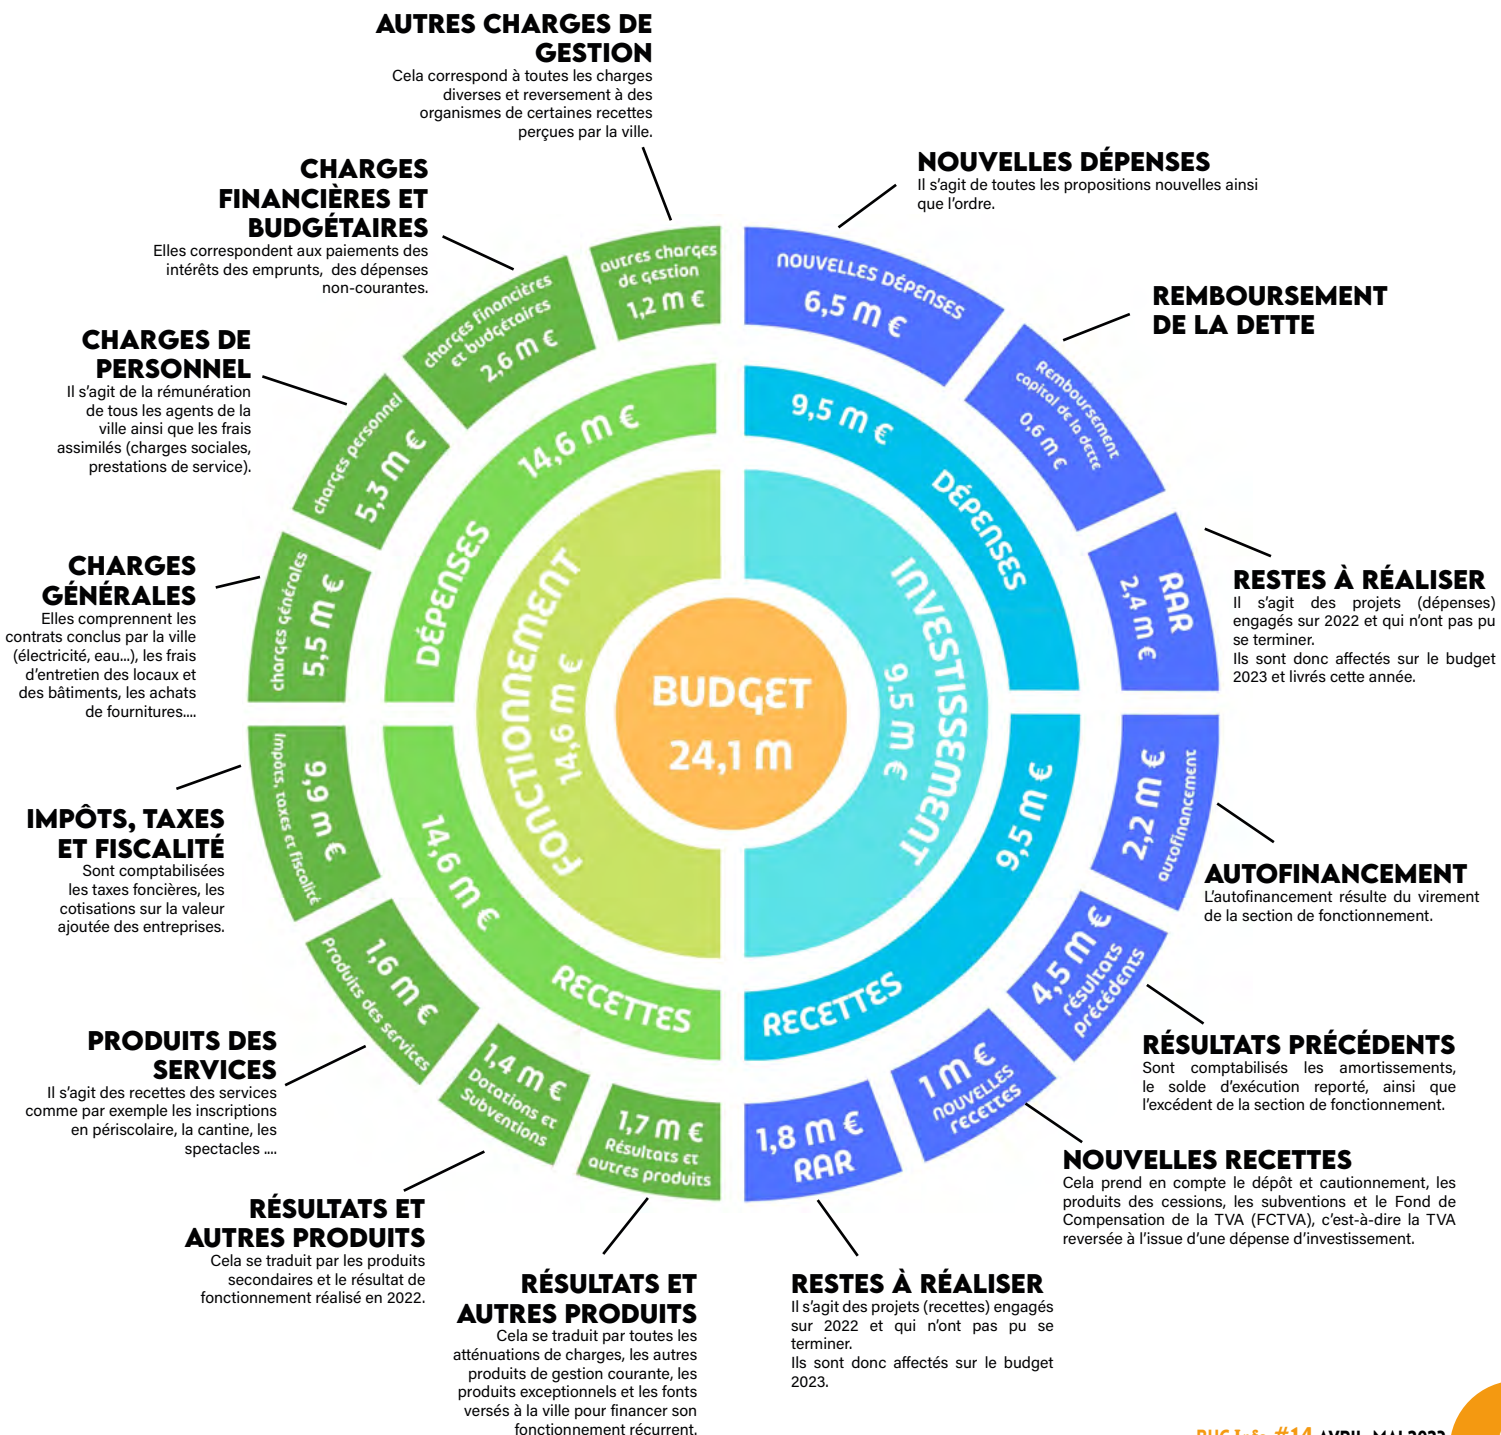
AUTRES CHARGES DE GESTION
Cela correspond à toutes les charges diverses et reversement à des organismes de certaines recettes perçues par la ville.

CHARGES FINANCIÈRES ET BUDGÉTAIRES
Elles correspondent aux paiements des intérêts des emprunts, des dépenses non-courantes.

CHARGES DE PERSONNEL
Il s'agit de la rémunération de tous les agents de la ville ainsi que les frais assimilés (charges sociales, prestations de service).

CHARGES GÉNÉRALES
Elles comprennent les contrats conclus par la ville (électricité, eau...), les frais d'entretien des locaux et des bâtiments, les achats de fournitures....

IMPÔTS, TAXES ET FISCALITÉ
Sont comptabilisées les taxes foncières, les cotisations sur la valeur ajoutée des entreprises.

PRODUITS DES SERVICES
Il s'agit des recettes des services comme par exemple les inscriptions en périscolaire, la cantine, les spectacles ....

RÉSULTATS ET AUTRES PRODUITS
Cela se traduit par les produits secondaires et le résultat de fonctionnement réalisé en 2022.

RÉSULTATS ET AUTRES PRODUITS
Cela se traduit par toutes les atténuations de charges, les autres produits de gestion courante, les produits exceptionnels et les fonts versés à la ville pour financer son fonctionnement récurrent.

RESTES À RÉALISER
Il s'agit des projets (recettes) engagés sur 2022 et qui n'ont pas pu se terminer.
Ils sont donc affectés sur le budget 2023.

NOUVELLES RECETTES
Cela prend en compte le dépôt et cautionnement, les produits des cessions, les subventions et le Fond de Compensation de la TVA (FCTVA), c'est-à-dire la TVA reversée à l'issue d'une dépense d'investissement.

RÉSULTATS PRÉCÉDENTS
Sont comptabilisés les amortissements, le solde d'exécution reporté, ainsi que l'excédent de la section de fonctionnement.

AUTOFINANCEMENT
L'autofinancement résulte du virement de la section de fonctionnement.

RESTES À RÉALISER
Il s'agit des projets (dépenses) engagés sur 2022 et qui n'ont pas pu se terminer.
Ils sont donc affectés sur le budget 2023 et livrés cette année.

REMBOURSEMENT DE LA DETTE

NOUVELLES DÉPENSES
Il s'agit de toutes les propositions nouvelles ainsi que l'ordre.

autres charges de gestion 1,2 m €
charges financières et budgétaires 2,6 m €
charges personnel 5,3 m €
charges générales 5,5 m €
Impôts, taxes et fiscalité 9,9 m €
1,6 m € Produits des services
1,4 m € Dotations et Subventions
1,7 m € Résultats et autres produits
1,8 m € RAR
1 m € nouvelles recettes
4,5 m € résultats précédents
2,2 m € autofinancement
RAR 2,4 m €
Remboursement capital de la dette 0,6 m €
nouvelles dépenses 6,5 m €

14,6 m € DÉPENSES
14,6 m € RECETTES
9,5 m € DÉPENSES
9,5 m € RECETTES
FONCTIONNEMENT 14,6 m €
INVESTISSEMENT 9,5 m €
BUDGET 24,1 m

BUC Info #14 AVRIL-MAI 2023